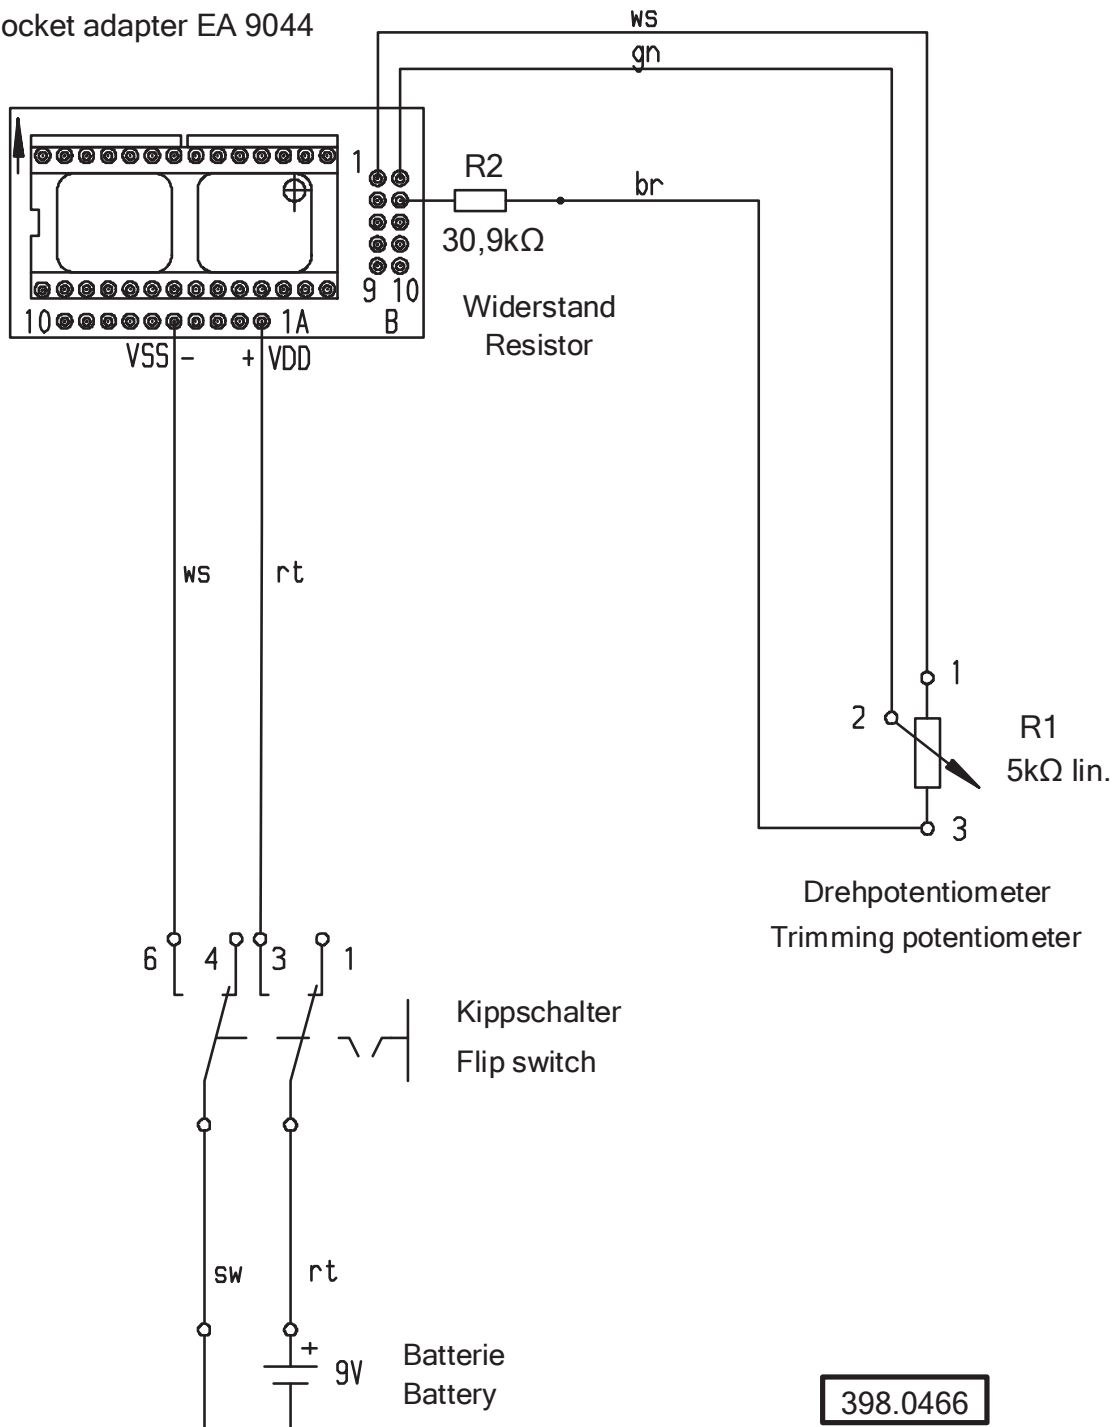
ocket adapter EA 9044

ws

gn

1

R2

br

30,9kΩ

9 10

10 1A B

Widerstand
Resistor

VSS - + VDD

ws rt

1

2

R1
5kΩ lin.

3

Drehpotentiometer
Trimming potentiometer

6 4 3 1

Kippschalter
Flip switch

sw rt

+
9V

Batterie
Battery

398.0466